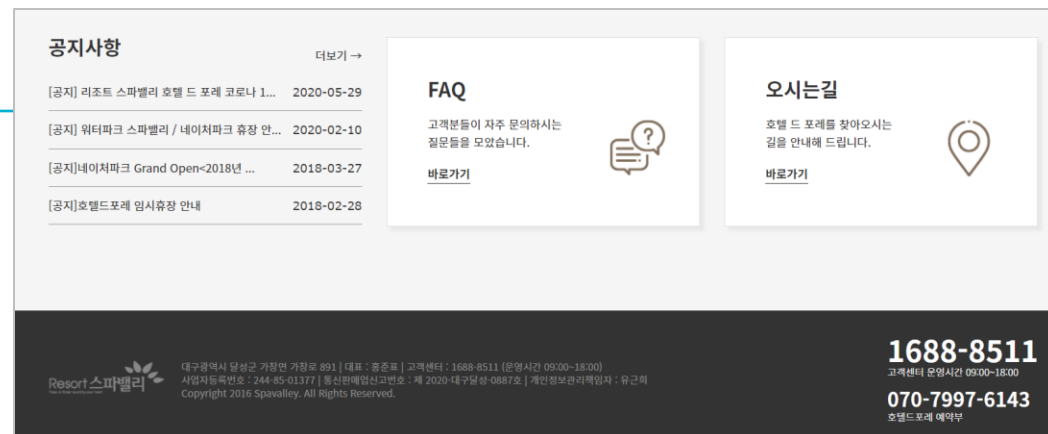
공지사항

더보기 →

[공지] 리조트 스파밸리 호텔 드 포레 코로나 1... 2020-05-29

[공지] 워터파크 스파밸리 / 네이처파크 휴장 안... 2020-02-10

[공지]네이처파크 Grand Open<2018년 ... 2018-03-27

[공지]호텔드포레 임시휴장 안내 2018-02-28

FAQ

고객분들이 자주 문의하시는 질문들을 모았습니다.

바로가기

오시는길

호텔 드 포레를 찾아오시는 길을 안내해 드립니다.

바로가기

Resort 스파밸리

대구광역시 달성군 가창면 가창로 891 | 대표 : 홍준표 | 고객센터 : 1688-8511 (운영시간 09:00~18:00)
사업자등록번호 : 244-85-01377 | 통신판매업신고번호 : 제 2020-대구달성-0887호 | 개인정보관리책임자 : 유근희
Copyright 2016 Spavalley. All Rights Reserved.

1688-8511
고객센터 운영시간 09:00~18:00

070-7997-6143
호텔드포레 예약부